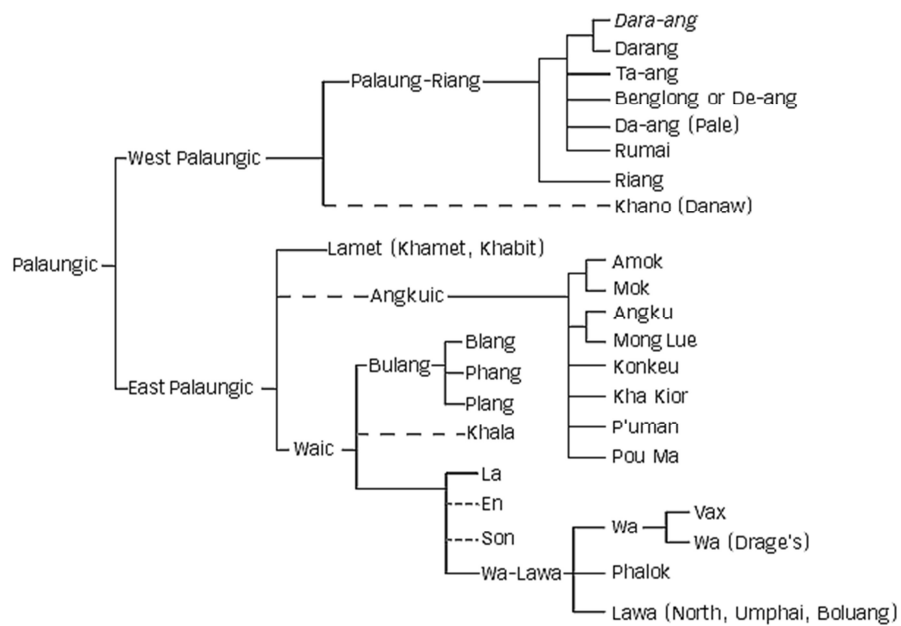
Dara-ang
Darang
Ta-ang
Benglong or De-ang
Da-ang (Pale)
Rumai
Palaung-Riang
West Palaungic
Riang
Khano (Danaw)
Palaungic
Lamet (Khamet, Khabit)
Amok
Mok
Angkuic
Angku
Mong Lue
Bulang
Blang
Konkeu
Phang
East Palaungic
Kha Kior
Plang
P'uman
Waic
Khala
Pou Ma
La
En
Son
Wa
Vax
Wa (Drage's)
Wa-Lawa
Phalok
Lawa (North, Umphai, Boluang)